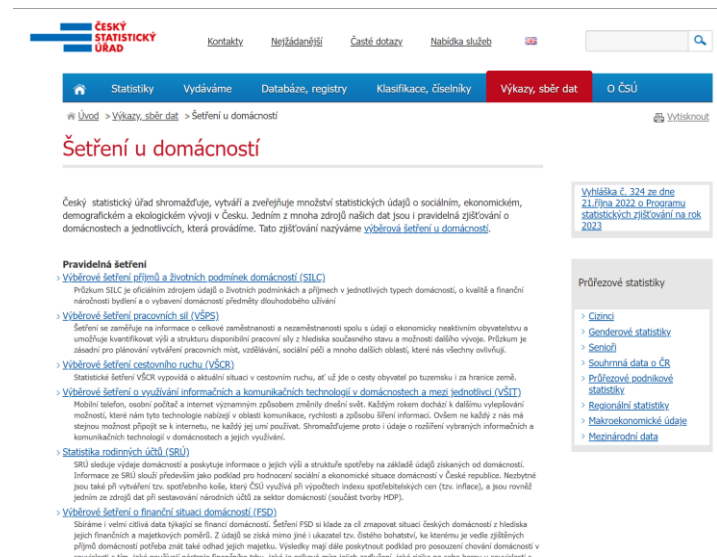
ČESKÝ STATISTICKÝ ÚŘAD

Kontakty Nejžádanější Časté dotazy Nabídka služeb

Statistiky Vydáváme Databáze, registry Klasifikace, číselníky Výkazy, sběr dat O ČSÚ

Úvod > Výkazy, sběr dat > Šetření u domácností

Vytisknout

Šetření u domácností

Český statistický úřad shromažďuje, vytváří a zveřejňuje množství statistických údajů o sociálním, ekonomickém, demografickém a ekologickém vývoji v Česku. Jedním z mnoha zdrojů našich dat jsou i pravidelná zjišťování o domácnostech a jednotlivcích, která provádíme. Tato zjišťování nazýváme výběrová šetření u domácností.

Vyhláška č. 324 ze dne 21. října 2022 o Programu statistických zjišťování na rok 2023

Pravidelná šetření

Výběrové šetření příjmů a životních podmínek domácností (SILC)
Průzkum SILC je oficiálním zdrojem údajů o životních podmínkách a příjmech v jednotlivých typech domácností, o kvalitě a finanční náročnosti bydlení a o vybavení domácností předměty dlouhodobého užívání

Výběrové šetření pracovních sil (VŠPS)
Šetření se zaměřuje na informace o celkové zaměstnanosti a nezaměstnanosti spolu s údaji o ekonomicky neaktivním obyvatelstvu a umožňuje kvantifikovat výši a strukturu disponibilní pracovní síly z hlediska současného stavu a možností dalšího vývoje. Průzkum je zásadní pro plánování vytváření pracovních míst, vzdělávání, sociální péči a mnoho dalších oblastí, které nás všechny ovlivňují.

Výběrové šetření cestovního ruchu (VŠCR)
Statistické šetření VŠCR vypovídá o aktuální situaci v cestovním ruchu, ať už jde o cesty obyvatel po tuzemsku i za hranice země.

Výběrové šetření o využívání informačních a komunikačních technologií v domácnostech a mezi jednotlivci (VŠIT)
Mobilní telefon, osobní počítač a internet významným způsobem změnily dnešní svět. Každým rokem dochází k dalšímu vylepšování možností, které nám tyto technologie nabízejí v oblasti komunikace, rychlosti a způsobu šíření informací. Ovšem ne každý z nás má stejnou možnost připojit se k internetu, ne každý jej umí používat. Shromažďujeme proto i údaje o rozšíření vybraných informačních a komunikačních technologií v domácnostech a jejich využívání.

Statistika rodinných účtů (SRÚ)
SRÚ sleduje výdaje domácností a poskytuje informace o jejich výši a struktuře spotřeby na základě údajů získaných od domácností. Informace ze SRÚ slouží především jako podklad pro hodnocení sociální a ekonomické situace domácností v České republice. Nezbytné jsou také při vytváření tzv. spotřebního koše, který ČSÚ využívá při výpočtech indexu spotřebitelských cen (tzv. inflace), a jsou rovněž jedním ze zdrojů dat při sestavování národních účtů za sektor domácností (součást tvorby HDP).

Výběrové šetření o finanční situaci domácností (FSD)
Sbíráme i velmi citlivá data týkající se financí domácností. Šetření FSD si klade za cíl zmapovat situaci českých domácností z hlediska jejich finančních a majetkových poměrů. Z údajů se získá mimo jiné i ukazatel tzv. čistého bohatství, ke kterému je vedle zjištěných příjmů domácností potřeba znát také odhad jejich majetku. Výsledky mají dále poskytnout podklad pro posouzení chování domácností v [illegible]

Průřezové statistiky

Cizinci
Genderové statistiky
Senioři
Souhrnná data o ČR
Průřezové podnikové statistiky
Regionální statistiky
Makroekonomické údaje
Mezinárodní data